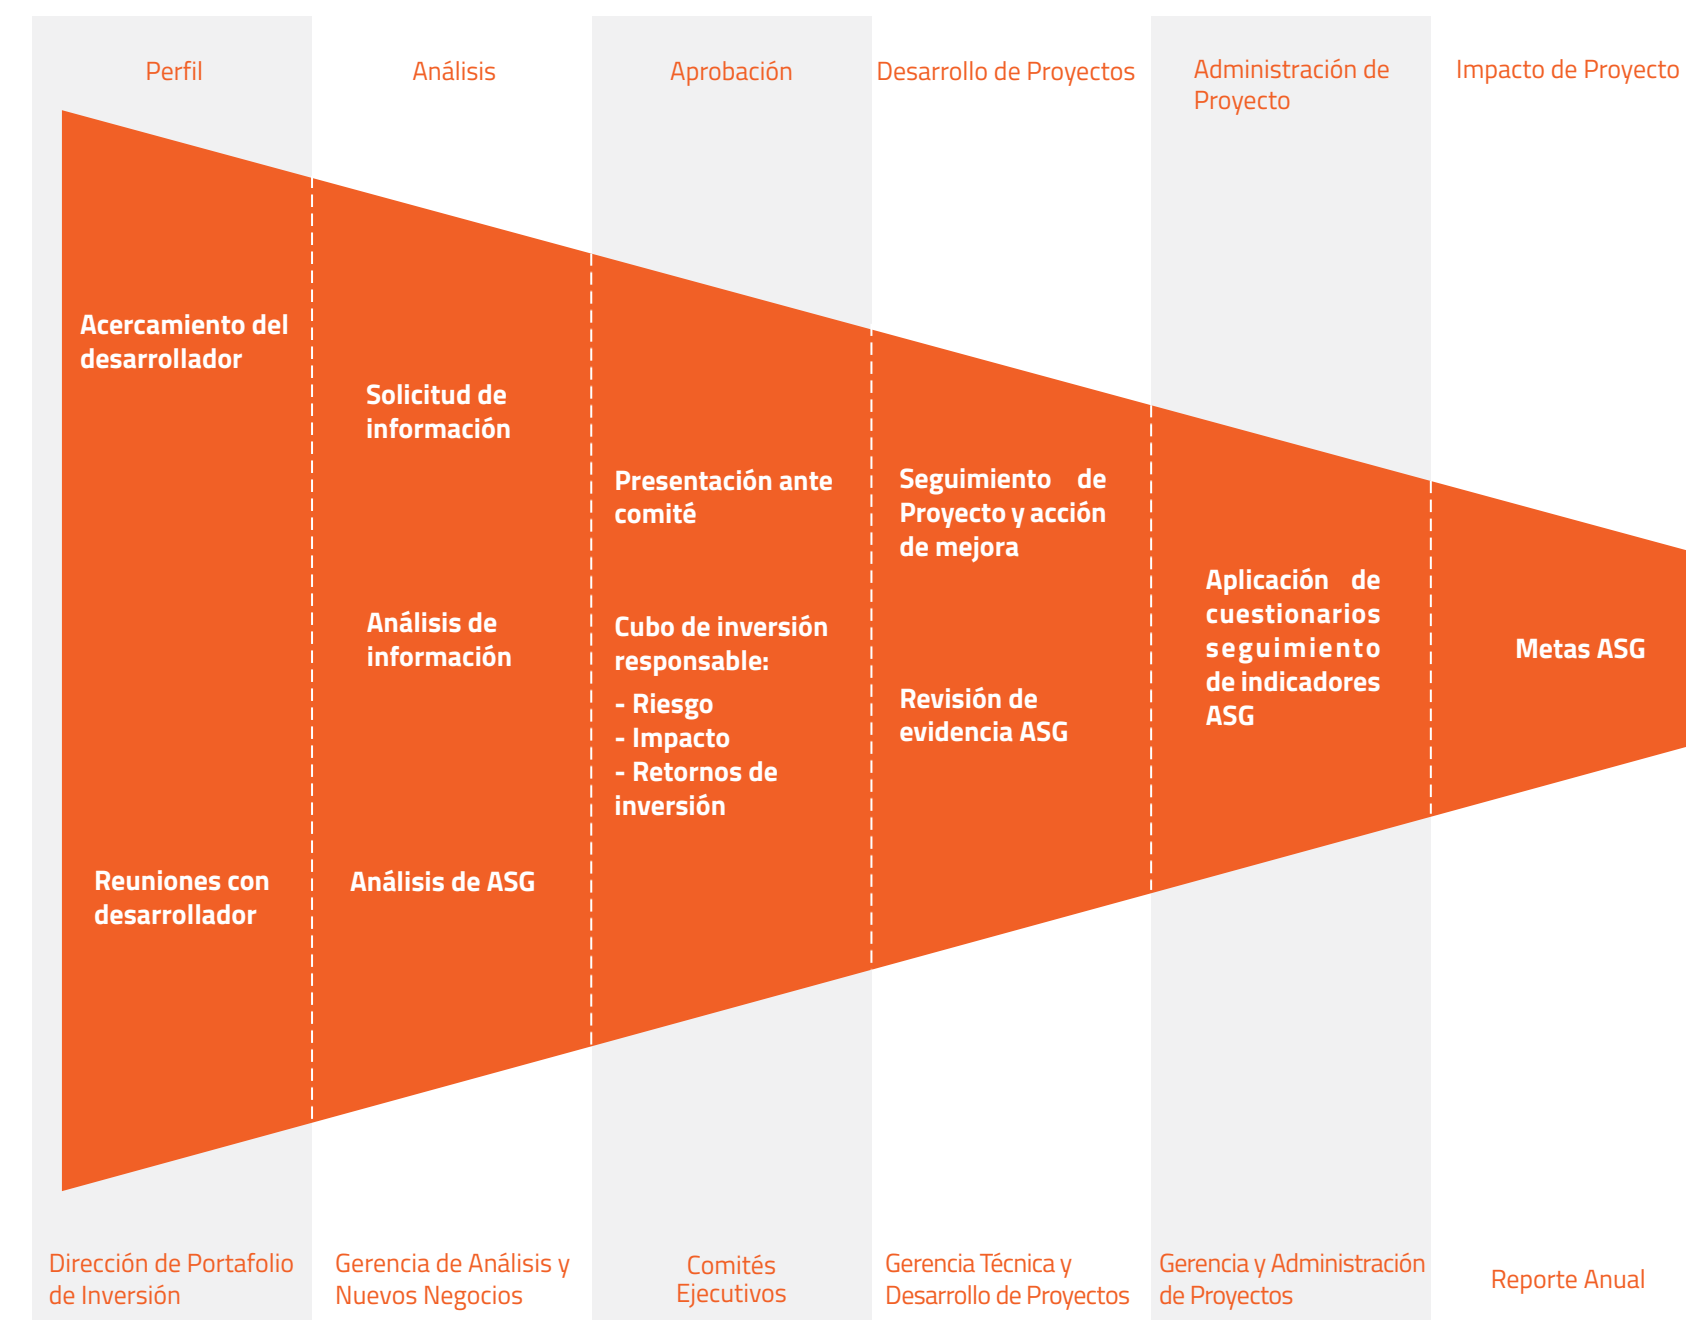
Perfil

Análisis

Aprobación

Desarrollo de Proyectos

Administración de Proyecto

Impacto de Proyecto

Acercamiento del desarrollador

Reuniones con desarrollador

Solicitud de información

Análisis de información

Análisis de ASG

Presentación ante comité

Cubo de inversión responsable:
- Riesgo
- Impacto
- Retornos de inversión

Seguimiento de Proyecto y acción de mejora

Revisión de evidencia ASG

Aplicación de cuestionarios seguimiento de indicadores ASG

Metas ASG

Dirección de Portafolio de Inversión

Gerencia de Análisis y Nuevos Negocios

Comités Ejecutivos

Gerencia Técnica y Desarrollo de Proyectos

Gerencia y Administración de Proyectos

Reporte Anual